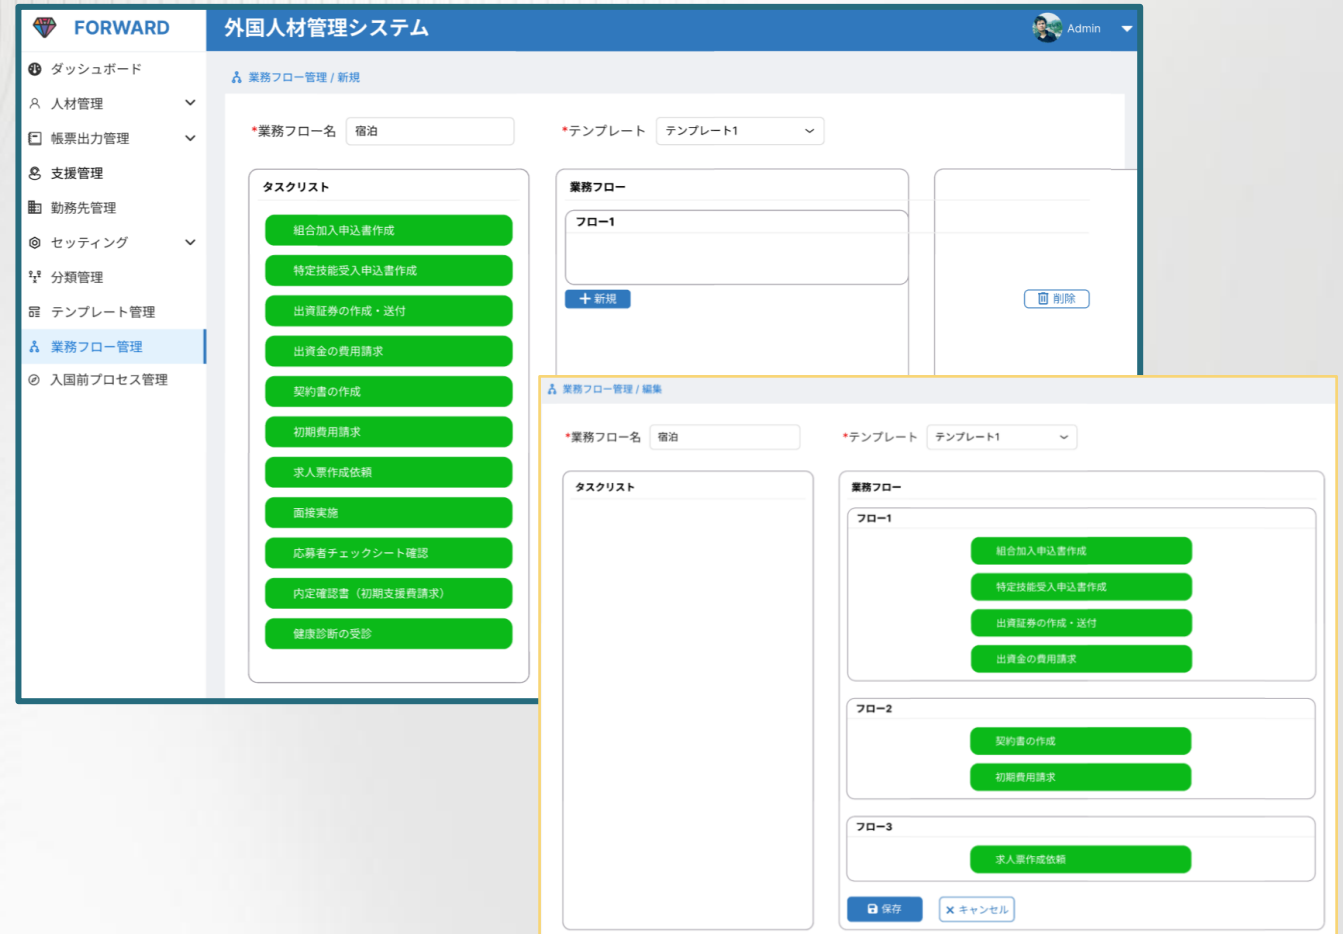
FORWARD

外国人材管理システム

Admin

ダッシュボード
人材管理
帳票出力管理
支援管理
勤務先管理
セッティング
分類管理
テンプレート管理
業務フロー管理
入国前プロセス管理

業務フロー管理 / 新規

*業務フロー名 宿泊
*テンプレート テンプレート1

タスクリスト
組合加入申込書作成
特定技能受入申込書作成
出資証券の作成・送付
出資金の費用請求
契約書の作成
初期費用請求
求人票作成依頼
面接実施
応募者チェックシート確認
内定確認書（初期支援費請求）
健康診断の受診

業務フロー
フロー1
＋新規

削除

業務フロー管理 / 編集

*業務フロー名 宿泊
*テンプレート テンプレート1

タスクリスト

業務フロー
フロー1
組合加入申込書作成
特定技能受入申込書作成
出資証券の作成・送付
出資金の費用請求
フロー2
契約書の作成
初期費用請求
フロー3
求人票作成依頼

保存
× キャンセル